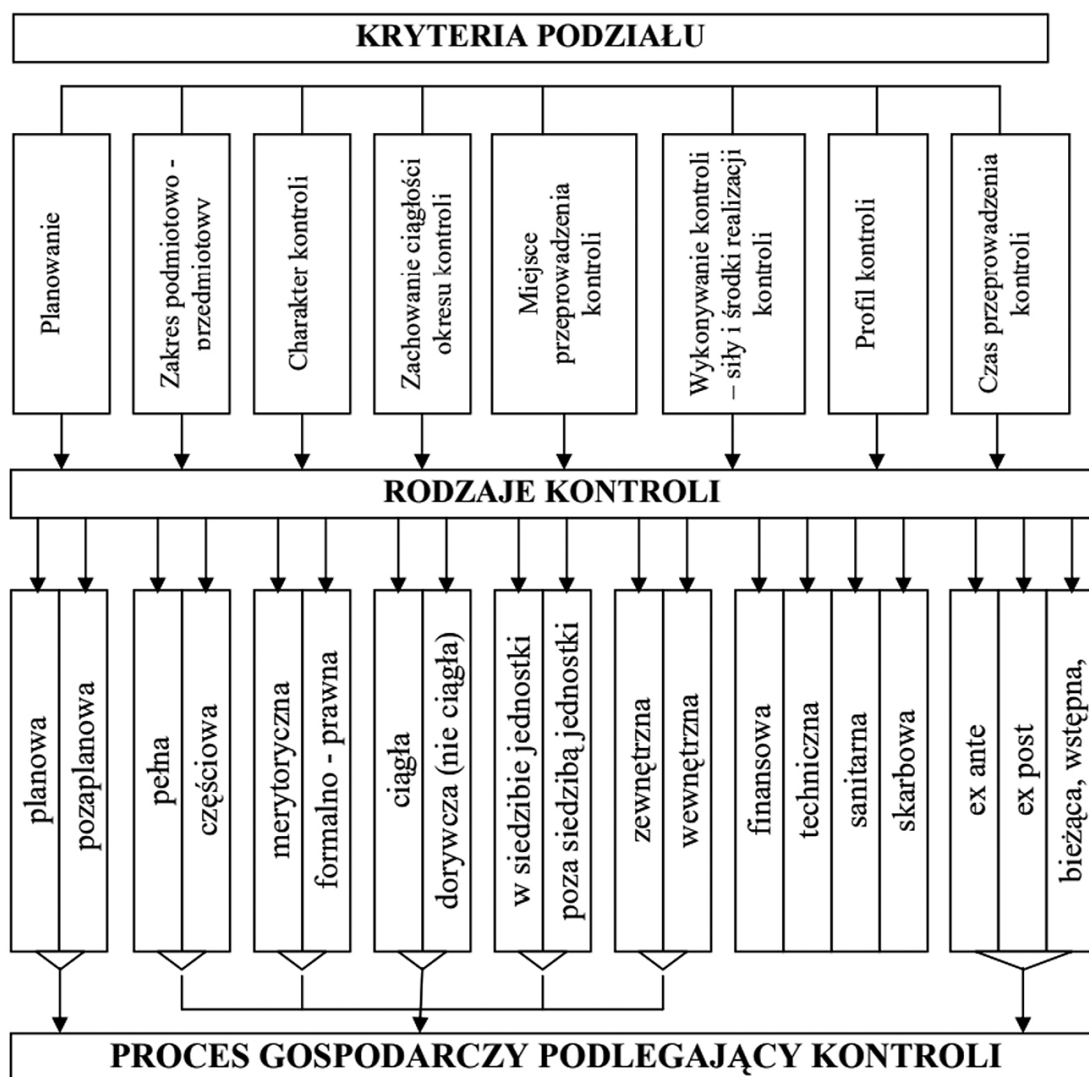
KRYTERIA PODZIAŁU

Planowanie

Zakres podmiotowo - przedmiotowy

Charakter kontroli

Zachowanie ciągłości okresu kontroli

Miejsce przeprowadzenia kontroli

Wykonywanie kontroli – siły i środki realizacji kontroli

Profil kontroli

Czas przeprowadzenia kontroli

RODZAJE KONTROLI

planowa

pozaplanowa

pełna

częściowa

merytoryczna

formalno - prawna

ciągła

dorywcza (nie ciągła)

w siedzibie jednostki

poza siedzibą jednostki

zewnętrzna

wewnętrzna

finansowa

techniczna

sanitarna

skarbowa

ex ante

ex post

bieżąca, wstępna,

PROCES GOSPODARCZY PODLEGAJĄCY KONTROLI